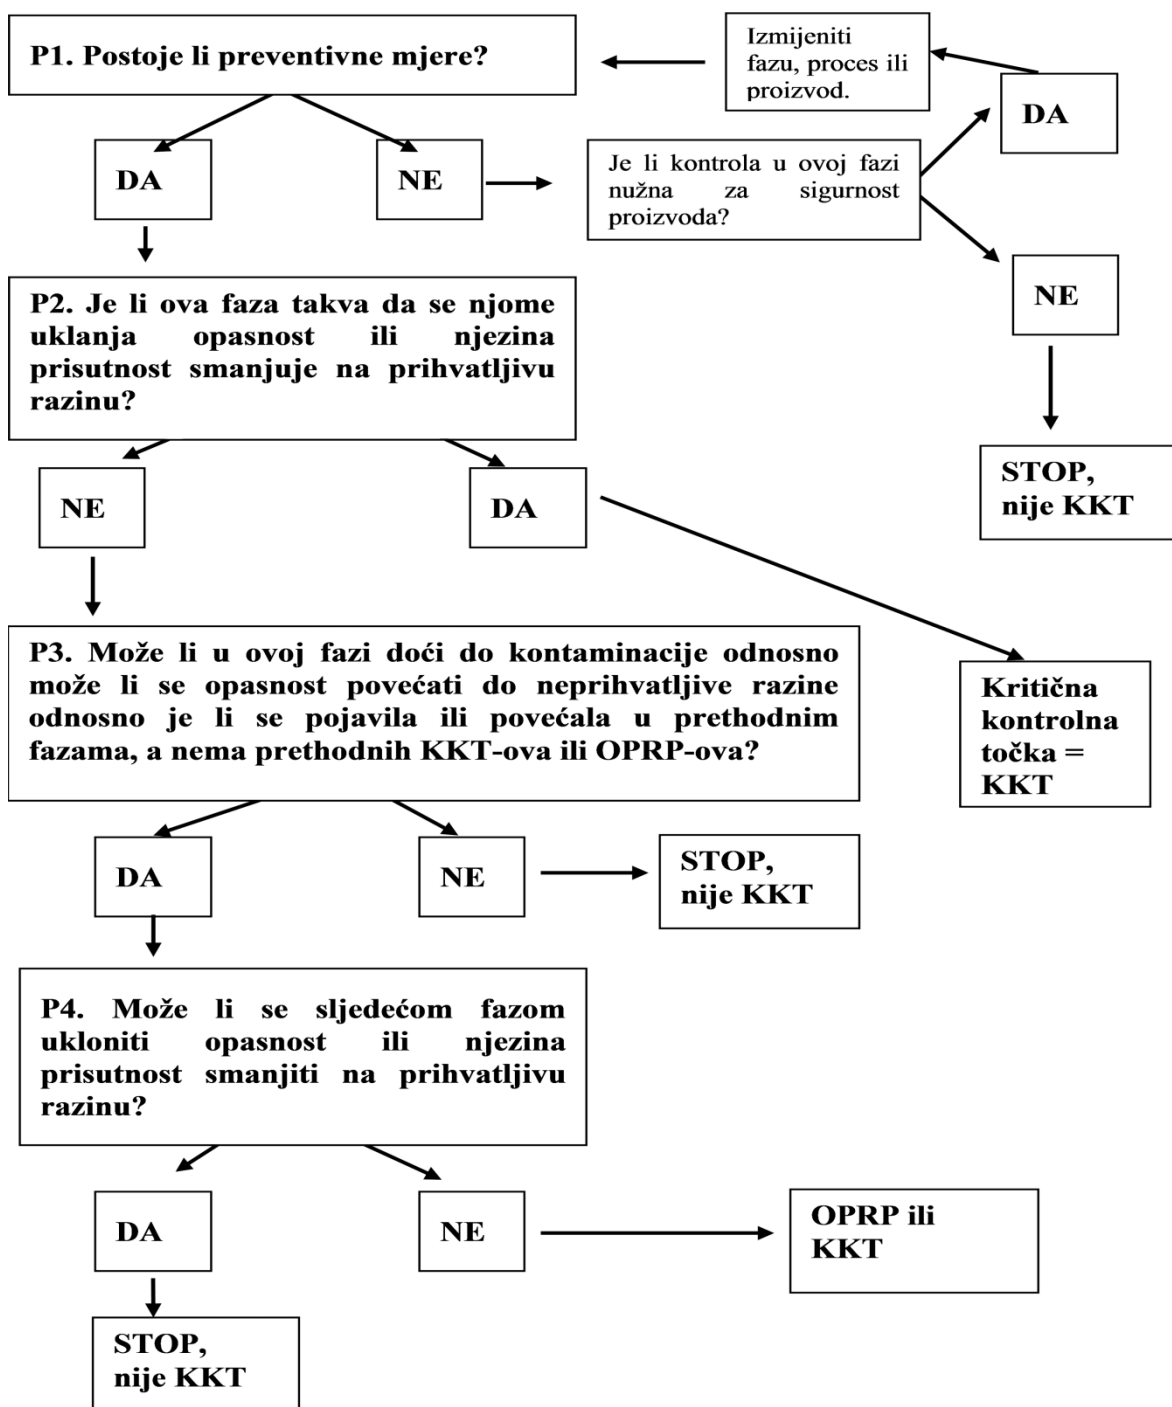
P1. Postoje li preventivne mjere?

Izmijeniti fazu, proces ili proizvod.

DA

DA

NE

Je li kontrola u ovoj fazi nužna za sigurnost proizvoda?

NE

P2. Je li ova faza takva da se njome uklanja opasnost ili njezina prisutnost smanjuje na prihvatljivu razinu?

STOP, nije KKT

NE

DA

P3. Može li u ovoj fazi doći do kontaminacije odnosno može li se opasnost povećati do neprihvatljive razine odnosno je li se pojavila ili povećala u prethodnim fazama, a nema prethodnih KKT-ova ili OPRP-ova?

Kritična kontrolna točka = KKT

DA

NE

STOP, nije KKT

P4. Može li se sljedećom fazom ukloniti opasnost ili njezina prisutnost smanjiti na prihvatljivu razinu?

DA

NE

OPRP ili KKT

STOP, nije KKT